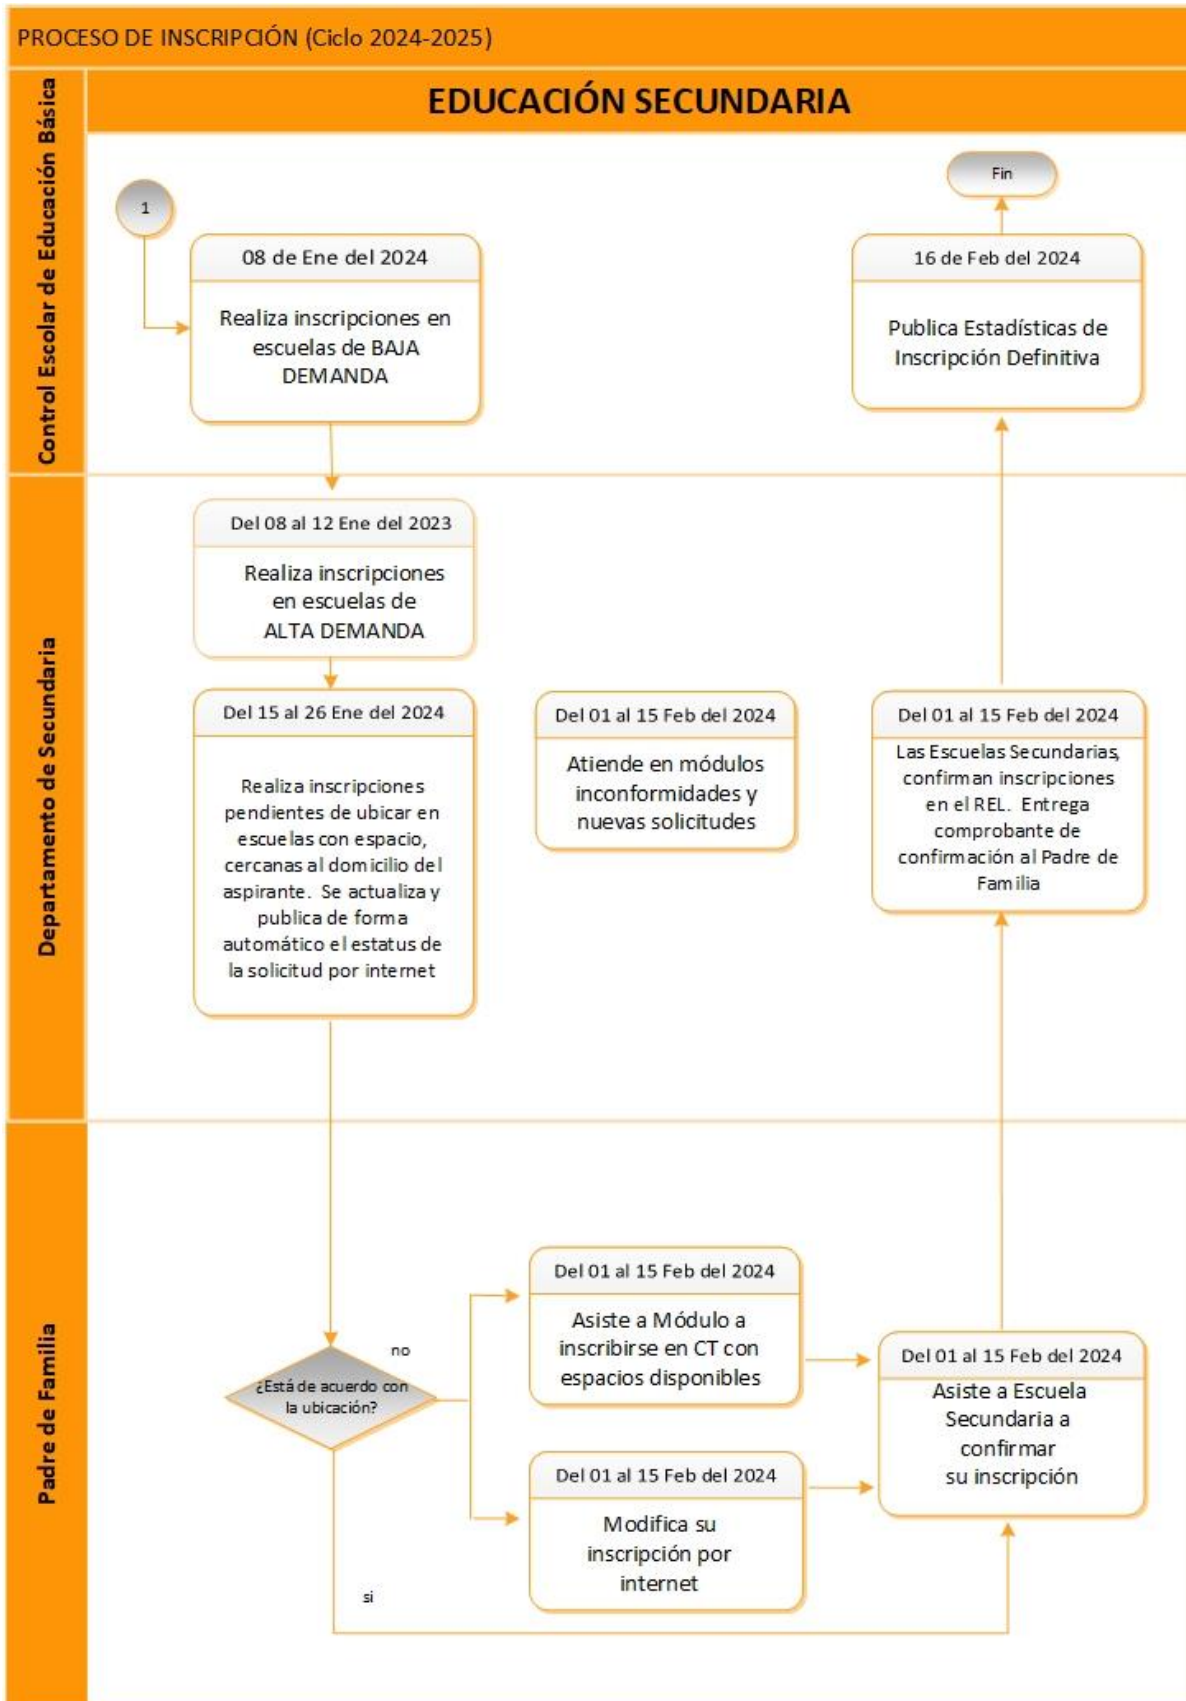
PROCESO DE INSCRIPCIÓN (Ciclo 2024-2025)

EDUCACIÓN SECUNDARIA

Control Escolar de Educación Básica

1

08 de Ene del 2024
Realiza inscripciones en escuelas de BAJA DEMANDA

Fin

16 de Feb del 2024
Publica Estadísticas de Inscripción Definitiva

Departamento de Secundaria

Del 08 al 12 Ene del 2023
Realiza inscripciones en escuelas de ALTA DEMANDA

Del 15 al 26 Ene del 2024
Realiza inscripciones pendientes de ubicar en escuelas con espacio, cercanas al domicilio del aspirante. Se actualiza y publica de forma automático el estatus de la solicitud por internet

Del 01 al 15 Feb del 2024
Atiende en módulos inconformidades y nuevas solicitudes

Del 01 al 15 Feb del 2024
Las Escuelas Secundarias, confirman inscripciones en el REL. Entrega comprobante de confirmación al Padre de Familia

Padre de Familia

¿Está de acuerdo con la ubicación?

no

si

Del 01 al 15 Feb del 2024
Asiste a Módulo a inscribirse en CT con espacios disponibles

Del 01 al 15 Feb del 2024
Modifica su inscripción por internet

Del 01 al 15 Feb del 2024
Asiste a Escuela Secundaria a confirmar su inscripción